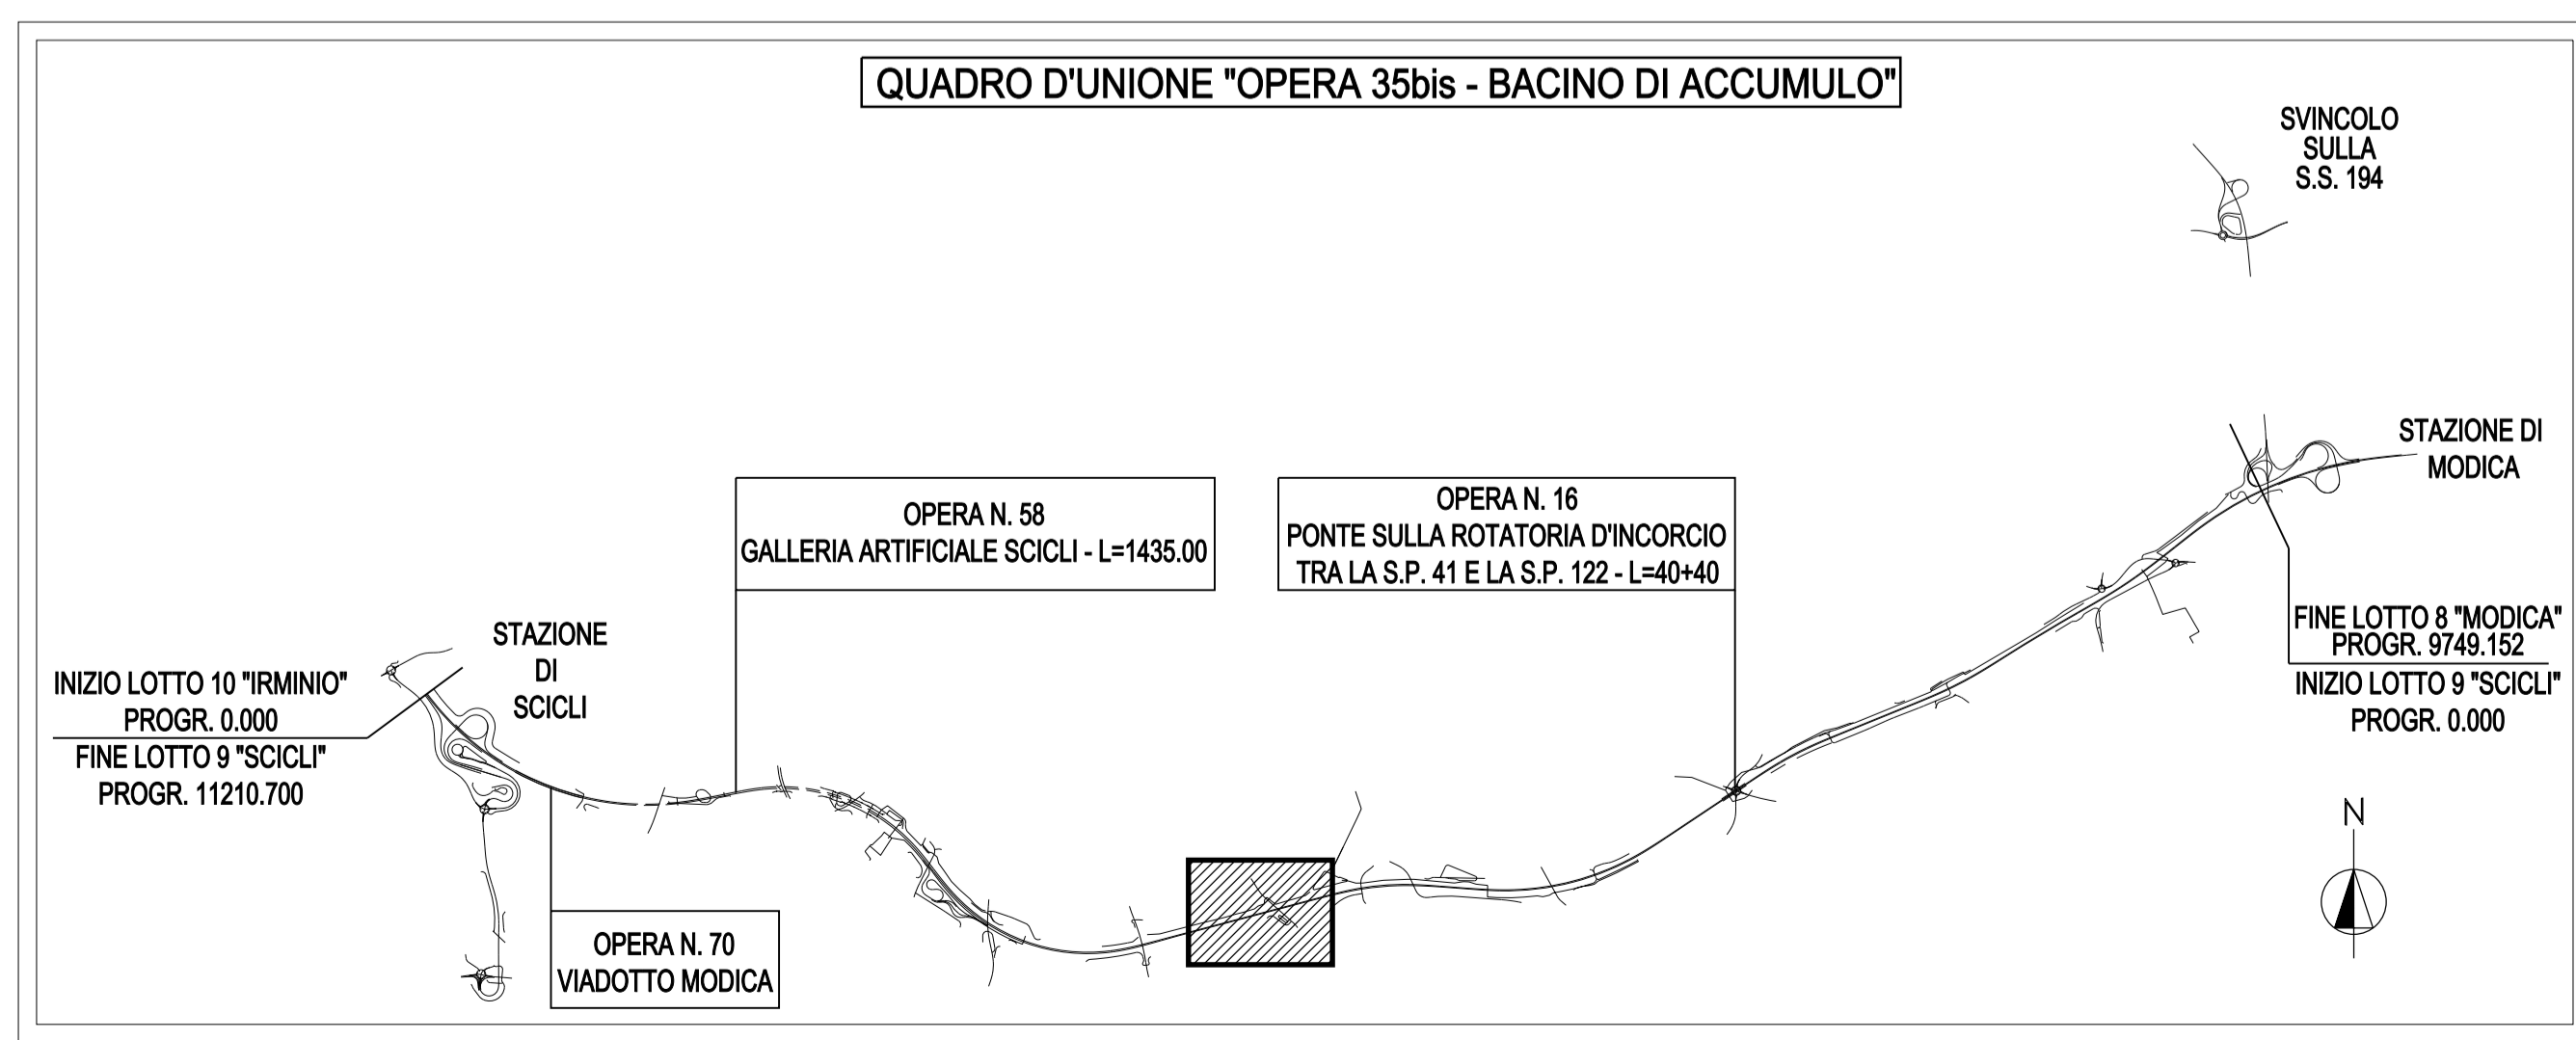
QUADRO D'UNIONE "OPERA 35bis - BACINO DI ACCUMULO"

SVINCOLO SULLA S.S. 194

STAZIONE DI MODICA

OPERA N. 58
GALLERIA ARTIFICIALE SCICLI - L=1435.00

OPERA N. 16
PONTE SULLA ROTATORIA D'INCORCIO TRA LA S.P. 41 E LA S.P. 122 - L=40+40

FINE LOTTO 8 "MODICA"
PROGR. 9749.152

INIZIO LOTTO 9 "SCICLI"
PROGR. 0.000

STAZIONE DI SCICLI

INIZIO LOTTO 10 "IRMINIO"
PROGR. 0.000

FINE LOTTO 9 "SCICLI"
PROGR. 11210.700

N

OPERA N. 70
VIADOTTO MODICA